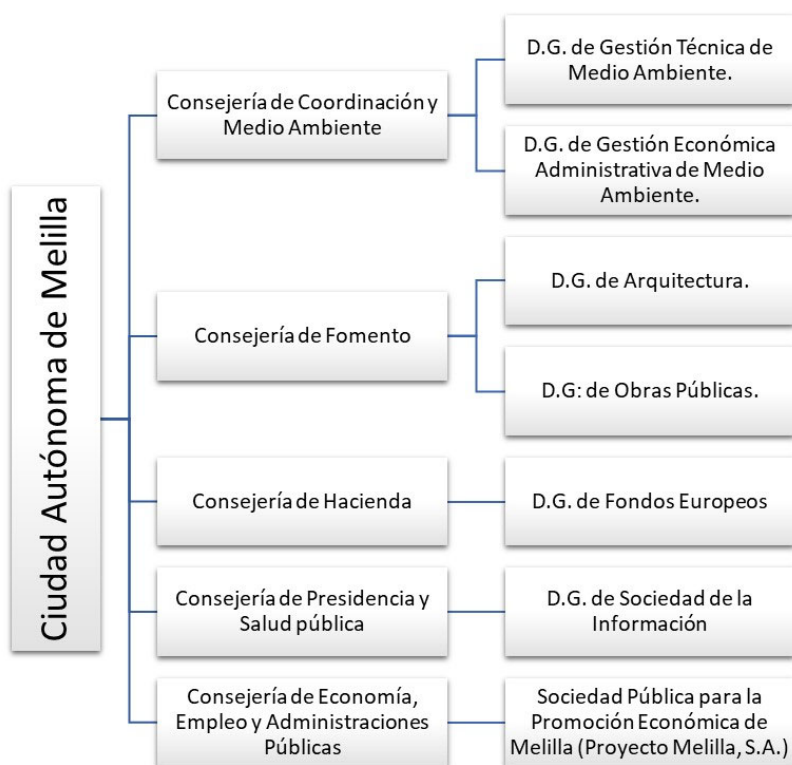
Ciudad Autónoma de Melilla

Consejería de Coordinación y Medio Ambiente

D.G. de Gestión Técnica de Medio Ambiente.

D.G. de Gestión Económica Administrativa de Medio Ambiente.

Consejería de Fomento

D.G. de Arquitectura.

D.G: de Obras Públicas.

Consejería de Hacienda

D.G. de Fondos Europeos

Consejería de Presidencia y Salud pública

D.G. de Sociedad de la Información

Consejería de Economía, Empleo y Administraciones Públicas

Sociedad Pública para la Promoción Económica de Melilla (Proyecto Melilla, S.A.)